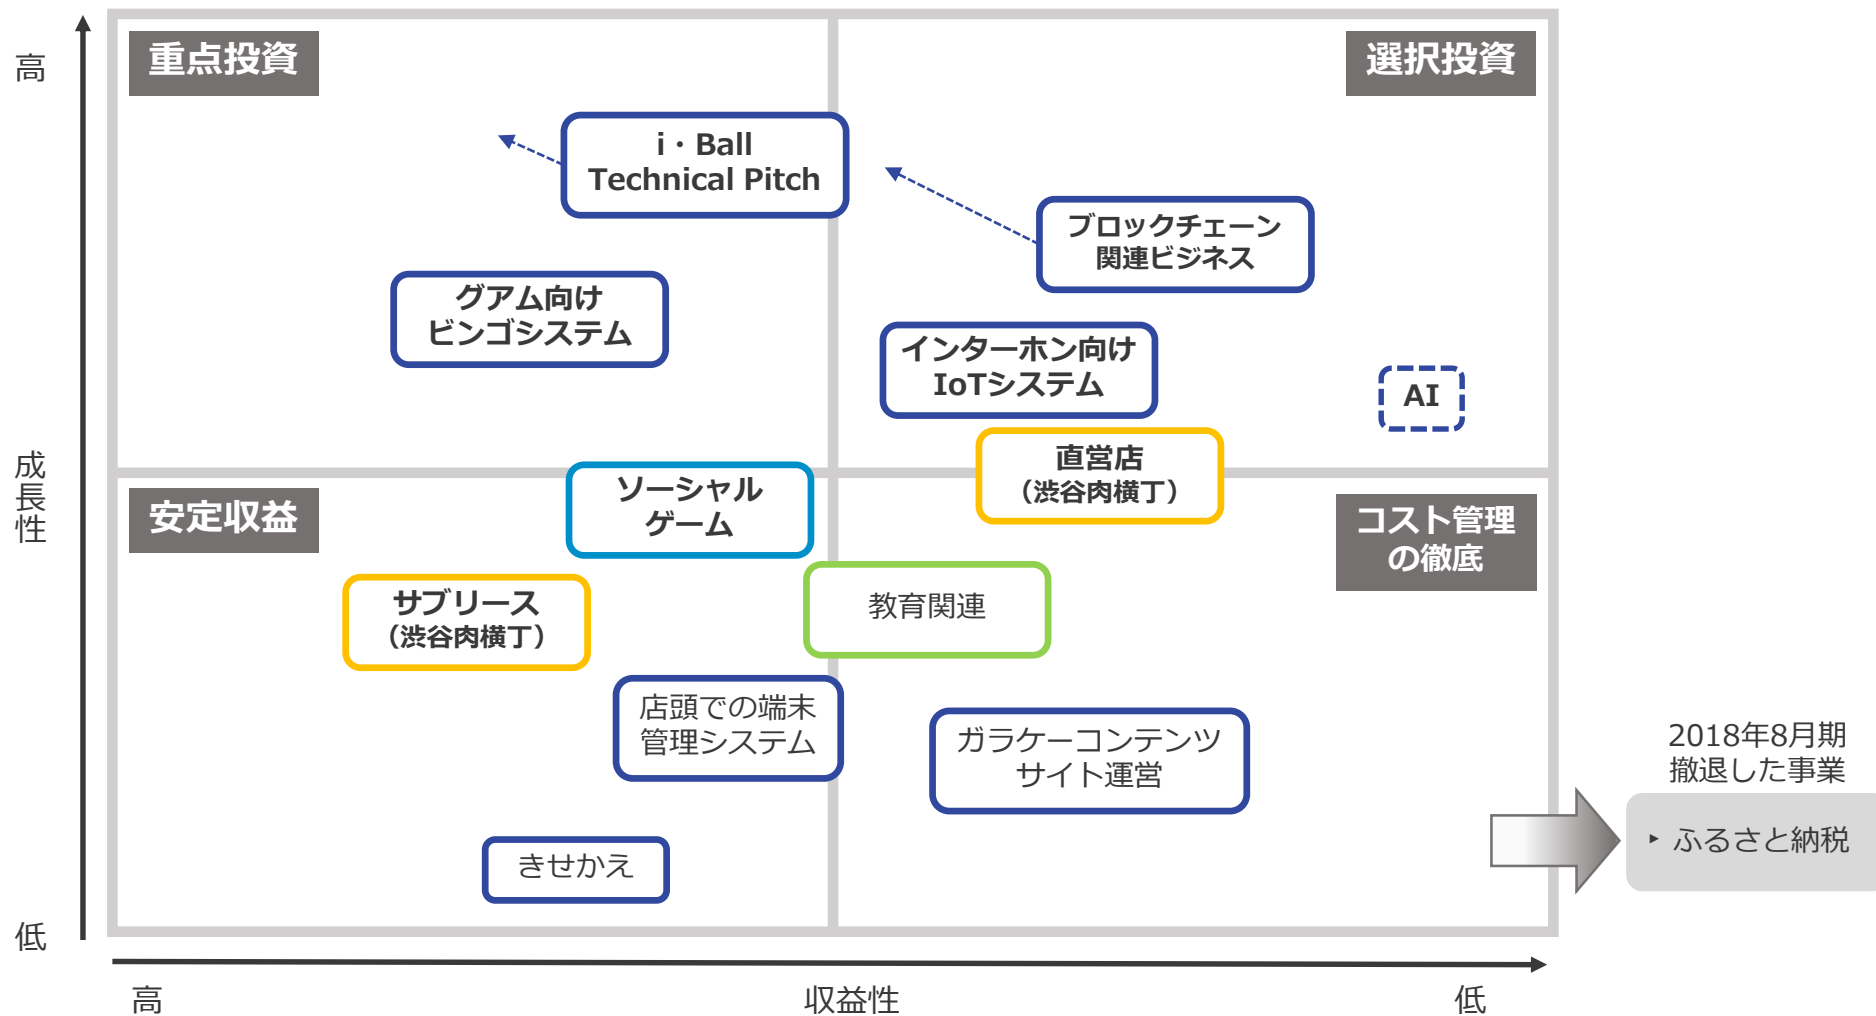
高

成長性

低

重点投資

選択投資

i・Ball
Technical Pitch

ブロックチェーン
関連ビジネス

グアム向け
ビンゴシステム

インターホン向け
IoTシステム

AI

直営店
（渋谷肉横丁）

安定収益

ソーシャル
ゲーム

コスト管理
の徹底

サブリース
（渋谷肉横丁）

教育関連

店頭での端末
管理システム

ガラケーコンテンツ
サイト運営

きせかえ

2018年8月期
撤退した事業

‣ ふるさと納税

高

収益性

低